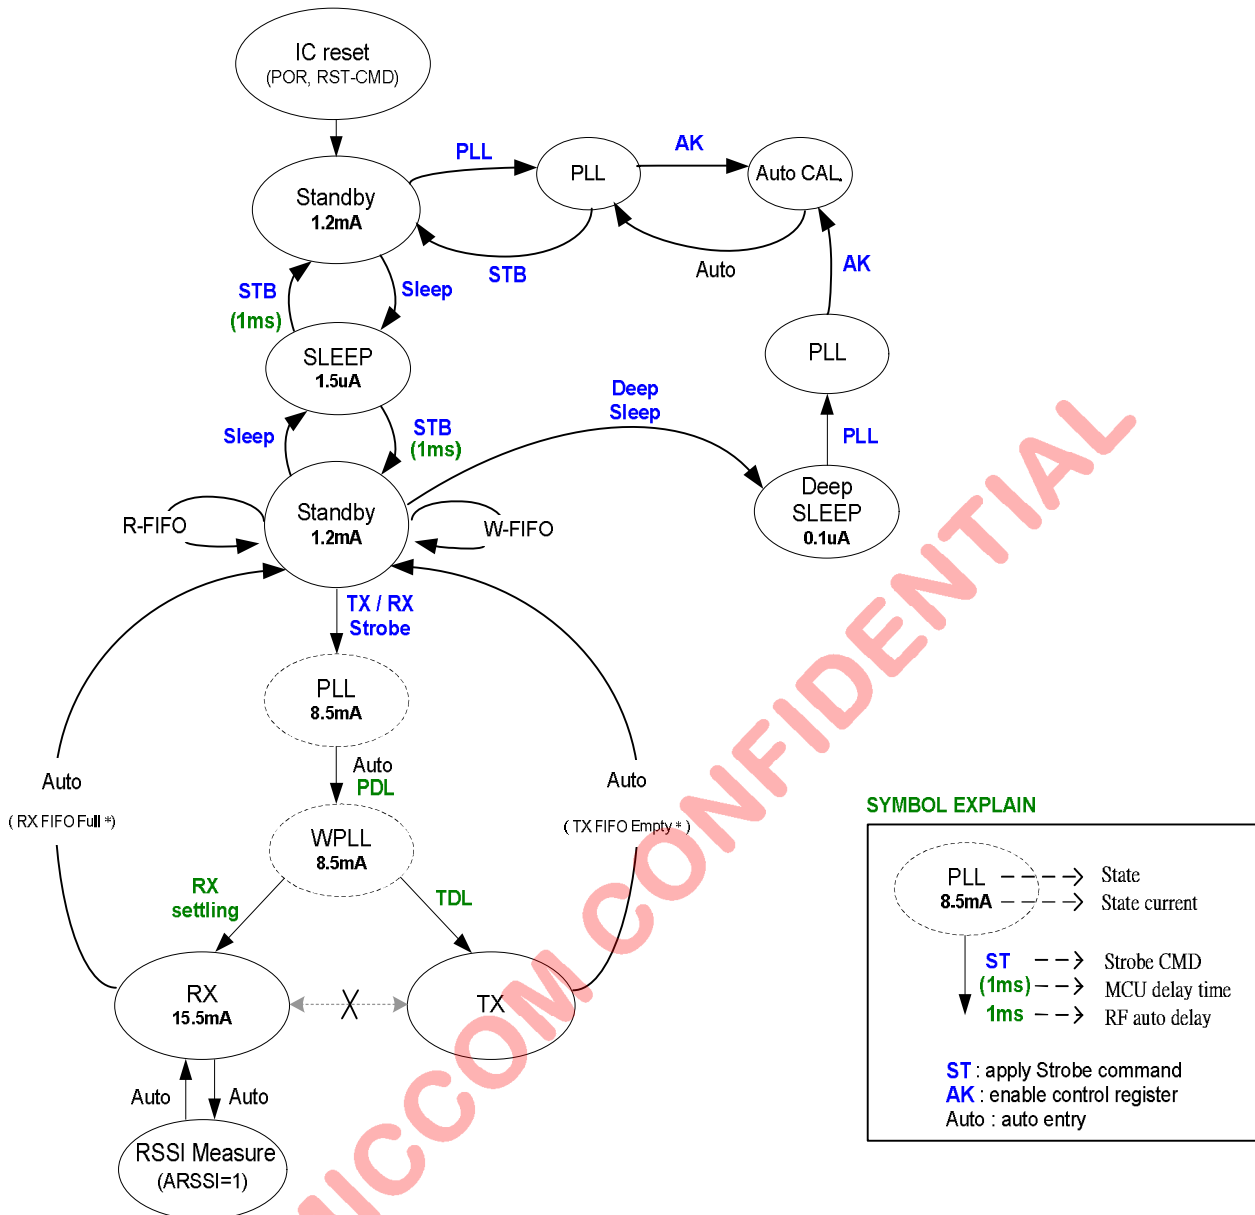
IC reset
(POR, RST-CMD)

PLL
PLL
AK
Auto CAL

Standby
1.2mA

STB
Auto
AK

STB
(1ms)
Sleep

SLEEP
1.5uA

PLL

Deep
Sleep

Sleep
STB
(1ms)

PLL

R-FIFO
Standby
1.2mA
W-FIFO

Deep
SLEEP
0.1uA

TX / RX
Strobe

PLL
8.5mA

Auto
PDL

Auto
( RX FIFO Full *)

Auto
( TX FIFO Empty * )

WPLL
8.5mA

RX
settling

TDL

RX
15.5mA

TX

Auto
Auto

RSSI Measure
(ARSSI=1)

SYMBOL EXPLAIN

PLL
8.5mA
State
State current

ST
(1ms)
1ms
Strobe CMD
MCU delay time
RF auto delay

ST : apply Strobe command
AK : enable control register
Auto : auto entry

AMICCOM CONFIDENTIAL